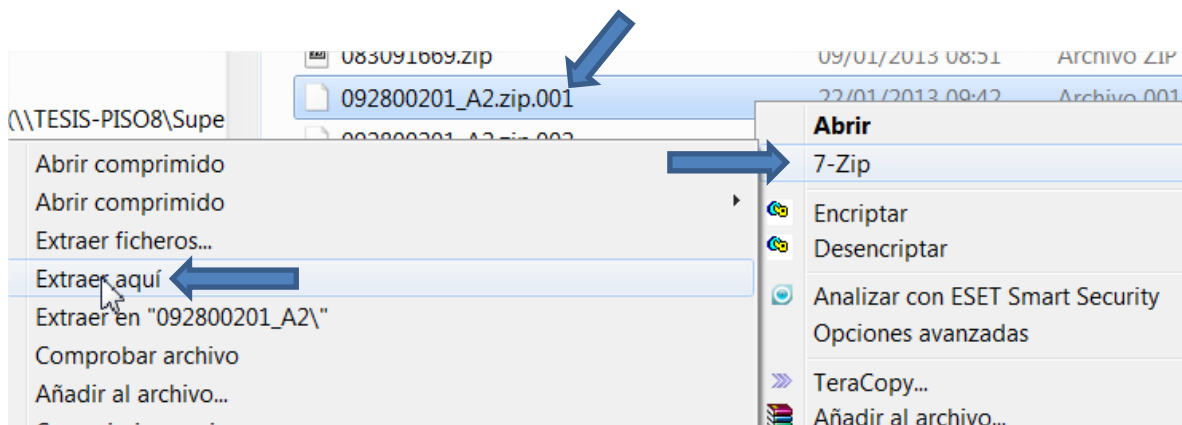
083091669.zip
09/01/2013 08:51
Archivo ZIP
092800201_A2.zip.001
22/01/2013 09:42
Archivo 001
(\\TESIS-PISO8\Supe
092800201_A2.zip.002
Abrir
7-Zip
Encriptar
Desencriptar
Analizar con ESET Smart Security
Opciones avanzadas
TeraCopy...
Añadir al archivo...
Abrir comprimido
Abrir comprimido
Extraer ficheros...
Extraer aquí
Extraer en "092800201_A2\"
Comprobar archivo
Añadir al archivo...
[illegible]